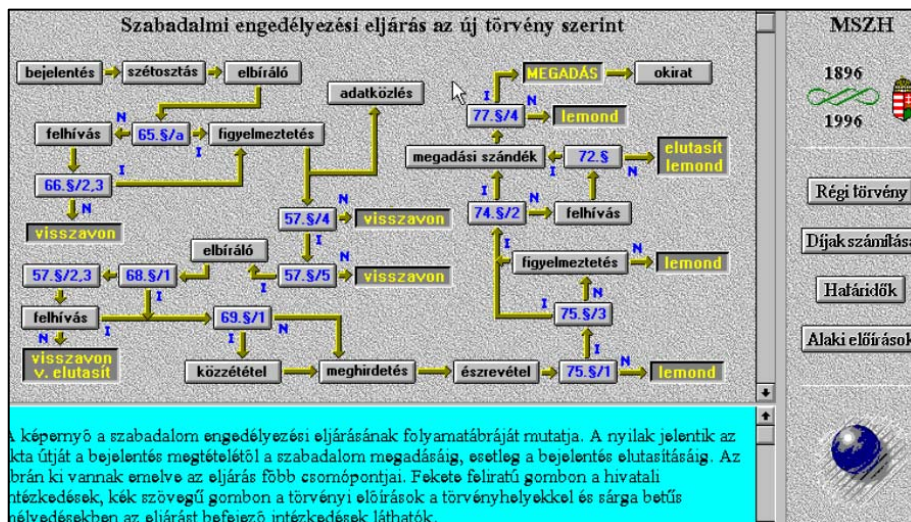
Szabadalmi engedélyezési eljárás az új törvény szerint

bejelentés szétosztás elbíráló

adatközlés

MEGADÁS okirat

N I 77.§/4 N lemond

felhívás N 65.§/a figyelmeztetés I

megadási szándék N 72.§ N elutasít lemond

I 66.§/2,3

I

N 74.§/2 felhívás

visszavon

57.§/4 N visszavon

elbíráló I N

figyelmeztetés N lemond

57.§/2,3 68.§/1 I 57.§/5 visszavon

I N

felhívás I 69.§/1 I 75.§/3

N N I

visszavon v. elutasít

közzététel meghirdetés észrevétel 75.§/1 N lemond

A képernyő a szabadalom engedélyezési eljárásának folyamatábráját mutatja. A nyilak jelentik az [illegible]kta útját a bejelentés megtételétől a szabadalom megadásáig, esetleg a bejelentés elutasításáig. Az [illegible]brán ki vannak emelve az eljárás főbb csomópontjai. Fekete feliratú gombon a hivatali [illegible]ntézkedések, kék szövegű gombon a törvényi előírások a törvényhelyekkel és sárga betűs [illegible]élyedésekben az eljárást befejező intézkedések láthatók.

MSZH

1896

1996

Régi törvény

Díjak számítása

Határidők

Alaki előírások